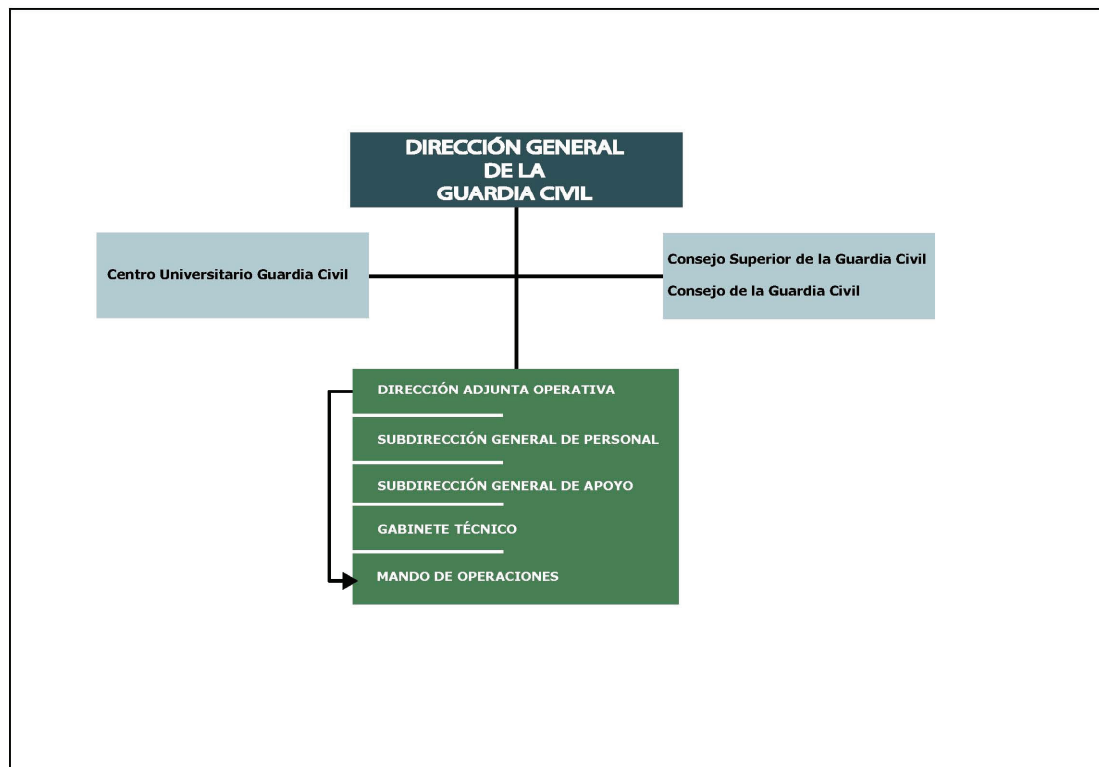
DIRECCIÓN GENERAL
DE LA
GUARDIA CIVIL

Centro Universitario Guardia Civil

Consejo Superior de la Guardia Civil
Consejo de la Guardia Civil

DIRECCIÓN ADJUNTA OPERATIVA
SUBDIRECCIÓN GENERAL DE PERSONAL
SUBDIRECCIÓN GENERAL DE APOYO
GABINETE TÉCNICO
MANDO DE OPERACIONES